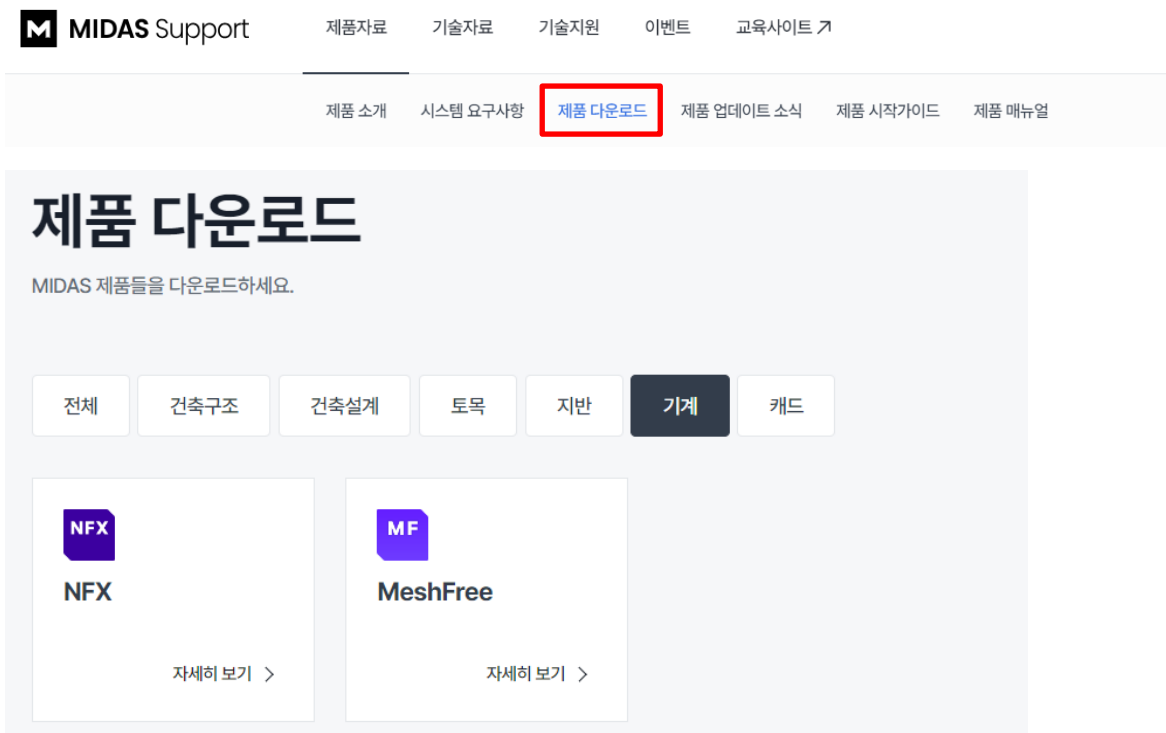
M MIDAS Support

제품자료 기술자료 기술지원 이벤트 교육사이트 ↗

제품 소개 시스템 요구사항 제품 다운로드 제품 업데이트 소식 제품 시작가이드 제품 매뉴얼

제품 다운로드

MIDAS 제품들을 다운로드하세요.

전체 건축구조 건축설계 토목 지반 기계 캐드

NFX
NFX
자세히 보기 >

MF
MeshFree
자세히 보기 >